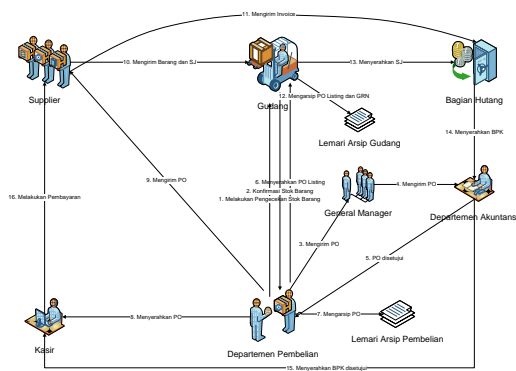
11. Mengirim Invoice

10. Mengirim Barang dan SJ

13. Menyerahkan SJ

Supplier

Gudang

12. Mengarsip PO Listing dan GRN

Bagian Hutang

Lemari Arsip Gudang

14. Menyerahkan BPK

9. Mengirim PO

6. Menyerahkan PO Listing

2. Konfirmasi Stok Barang

1. Melakukan Pengecekan Stok Barang

4. Mengirim PO

General Manager

Departemen Akuntansi

16. Melakukan Pembayaran

3. Mengirim PO

5. PO disetujui

8. Menyerahkan PO

7. Mengarsip PO

Kasir

Departemen Pembelian

Lemari Arsip Pembelian

15. Menyerahkan BPK disetujui